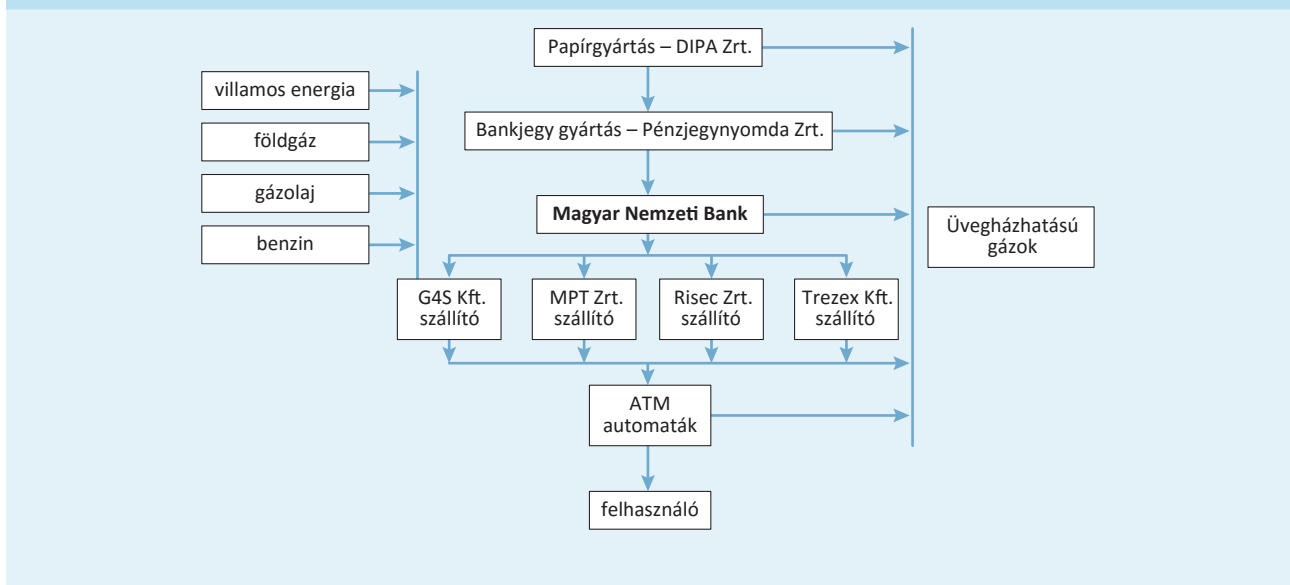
Papírgyártás – DIPA Zrt.

villamos energia

földgáz

gázolaj

benzin

Bankjegy gyártás – Pénzjegynyomda Zrt.

Magyar Nemzeti Bank

Üvegházhatású gázok

G4S Kft. szállító

MPT Zrt. szállító

Risec Zrt. szállító

Trezex Kft. szállító

ATM automaták

felhasználó